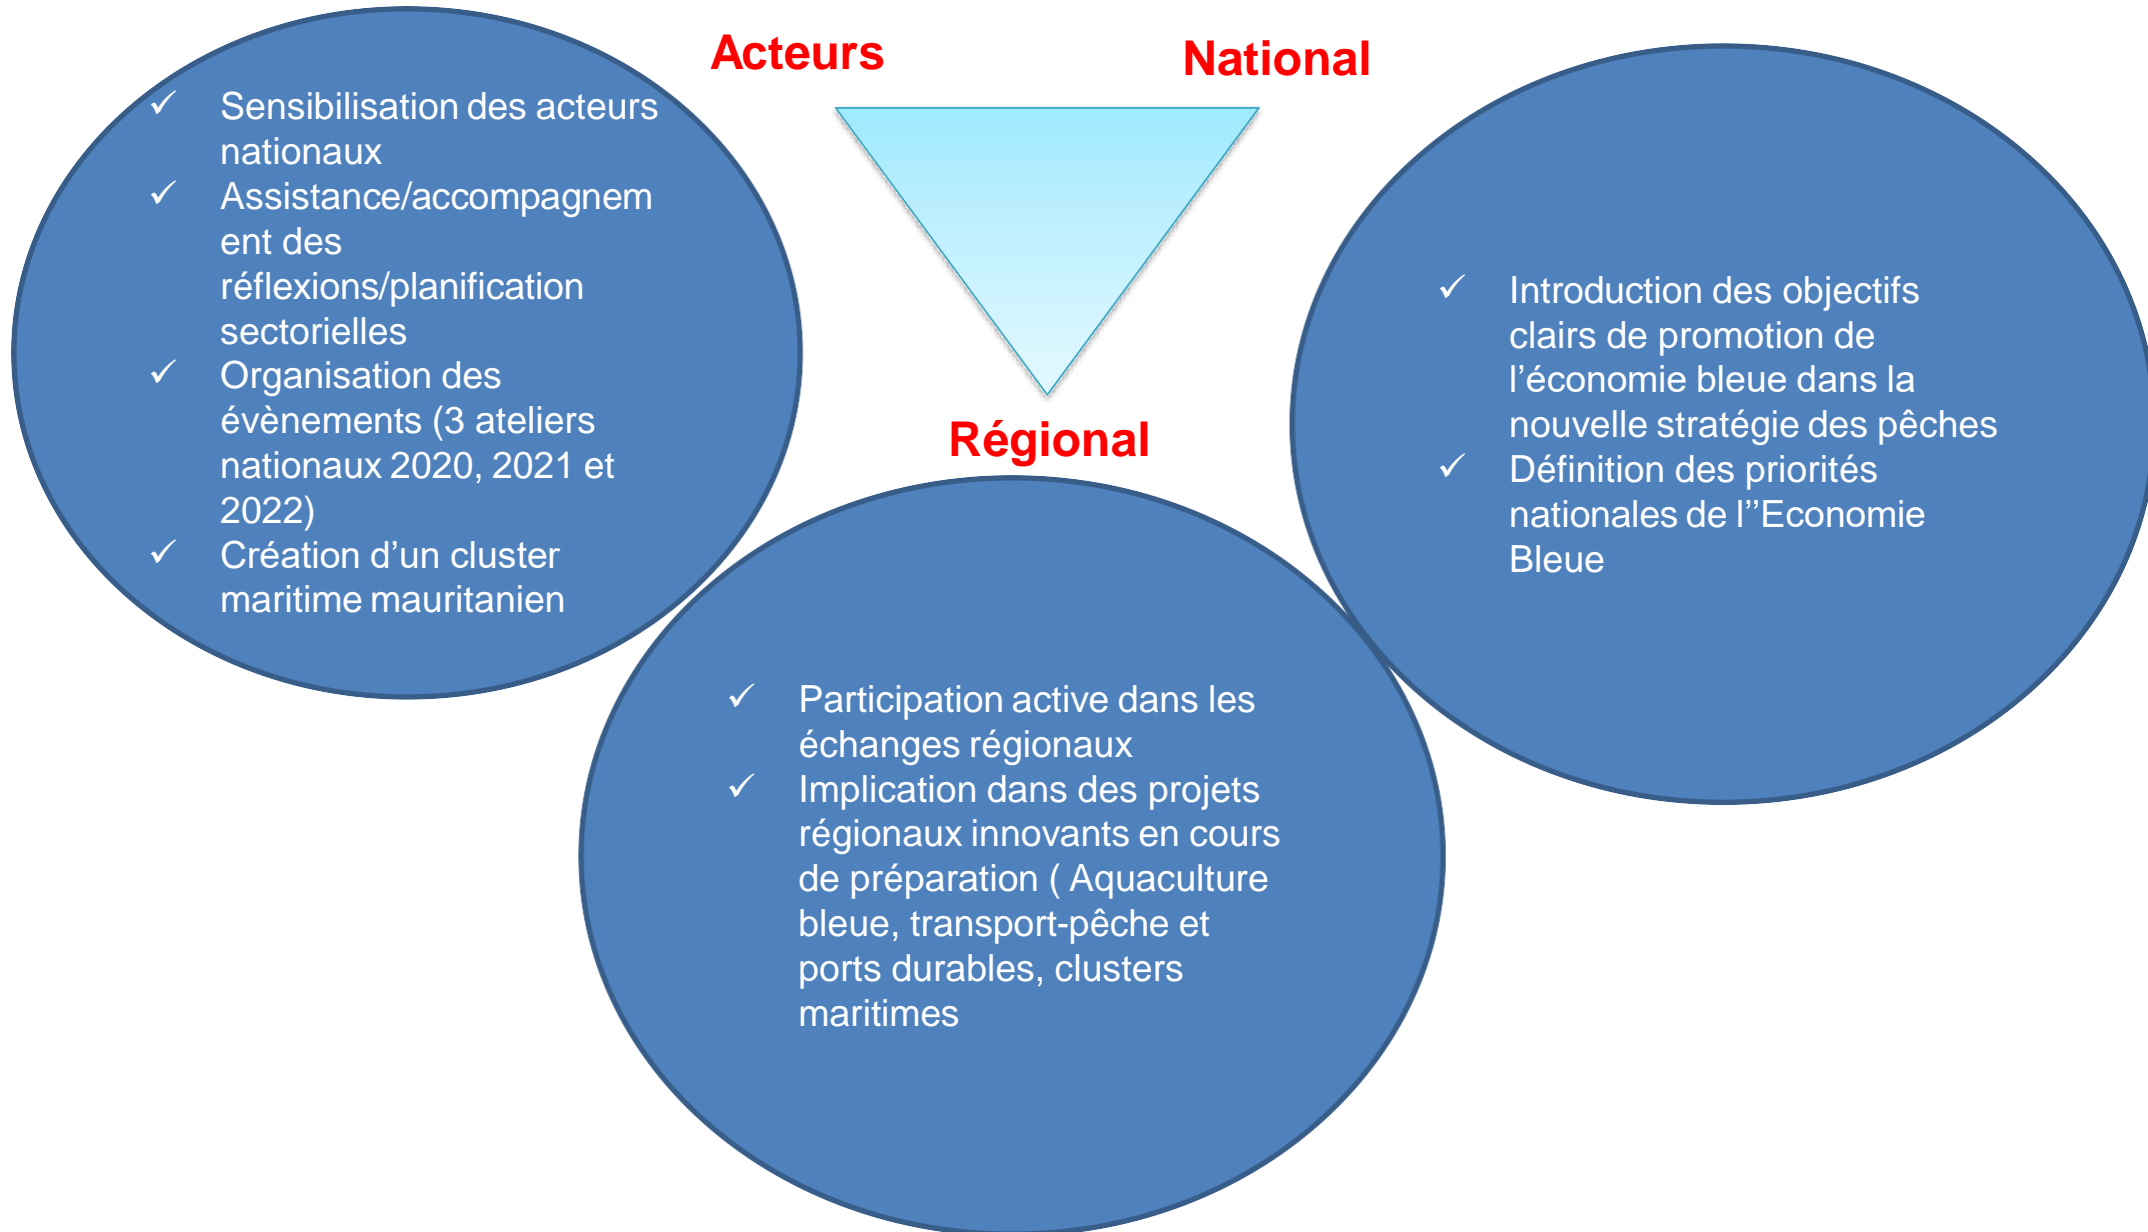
Acteurs

National

✓ Sensibilisation des acteurs nationaux
✓ Assistance/accompagnement des réflexions/planification sectorielles
✓ Organisation des évènements (3 ateliers nationaux 2020, 2021 et 2022)
✓ Création d'un cluster maritime mauritanien

✓ Introduction des objectifs clairs de promotion de l'économie bleue dans la nouvelle stratégie des pêches
✓ Définition des priorités nationales de l''Economie Bleue

Régional

✓ Participation active dans les échanges régionaux
✓ Implication dans des projets régionaux innovants en cours de préparation ( Aquaculture bleue, transport-pêche et ports durables, clusters maritimes